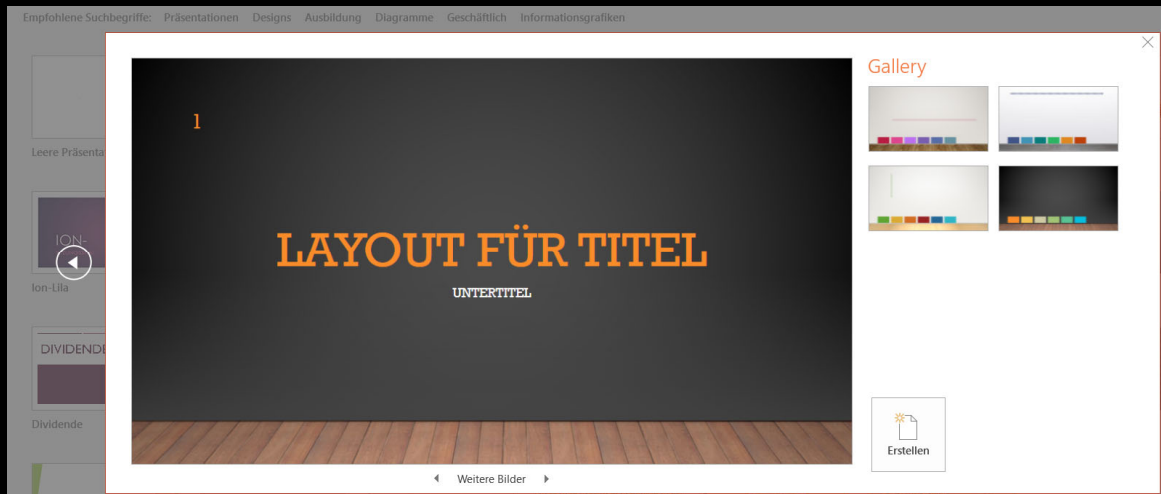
Empfohlene Suchbegriffe: Präsentationen Designs Ausbildung Diagramme Geschäftlich Informationsgrafiken

Leere Präsenta

ION-

Ion-Lila

DIVIDENDE

Dividende

1

LAYOUT FÜR TITEL

UNTERTITEL

Weitere Bilder

Gallery

Erstellen